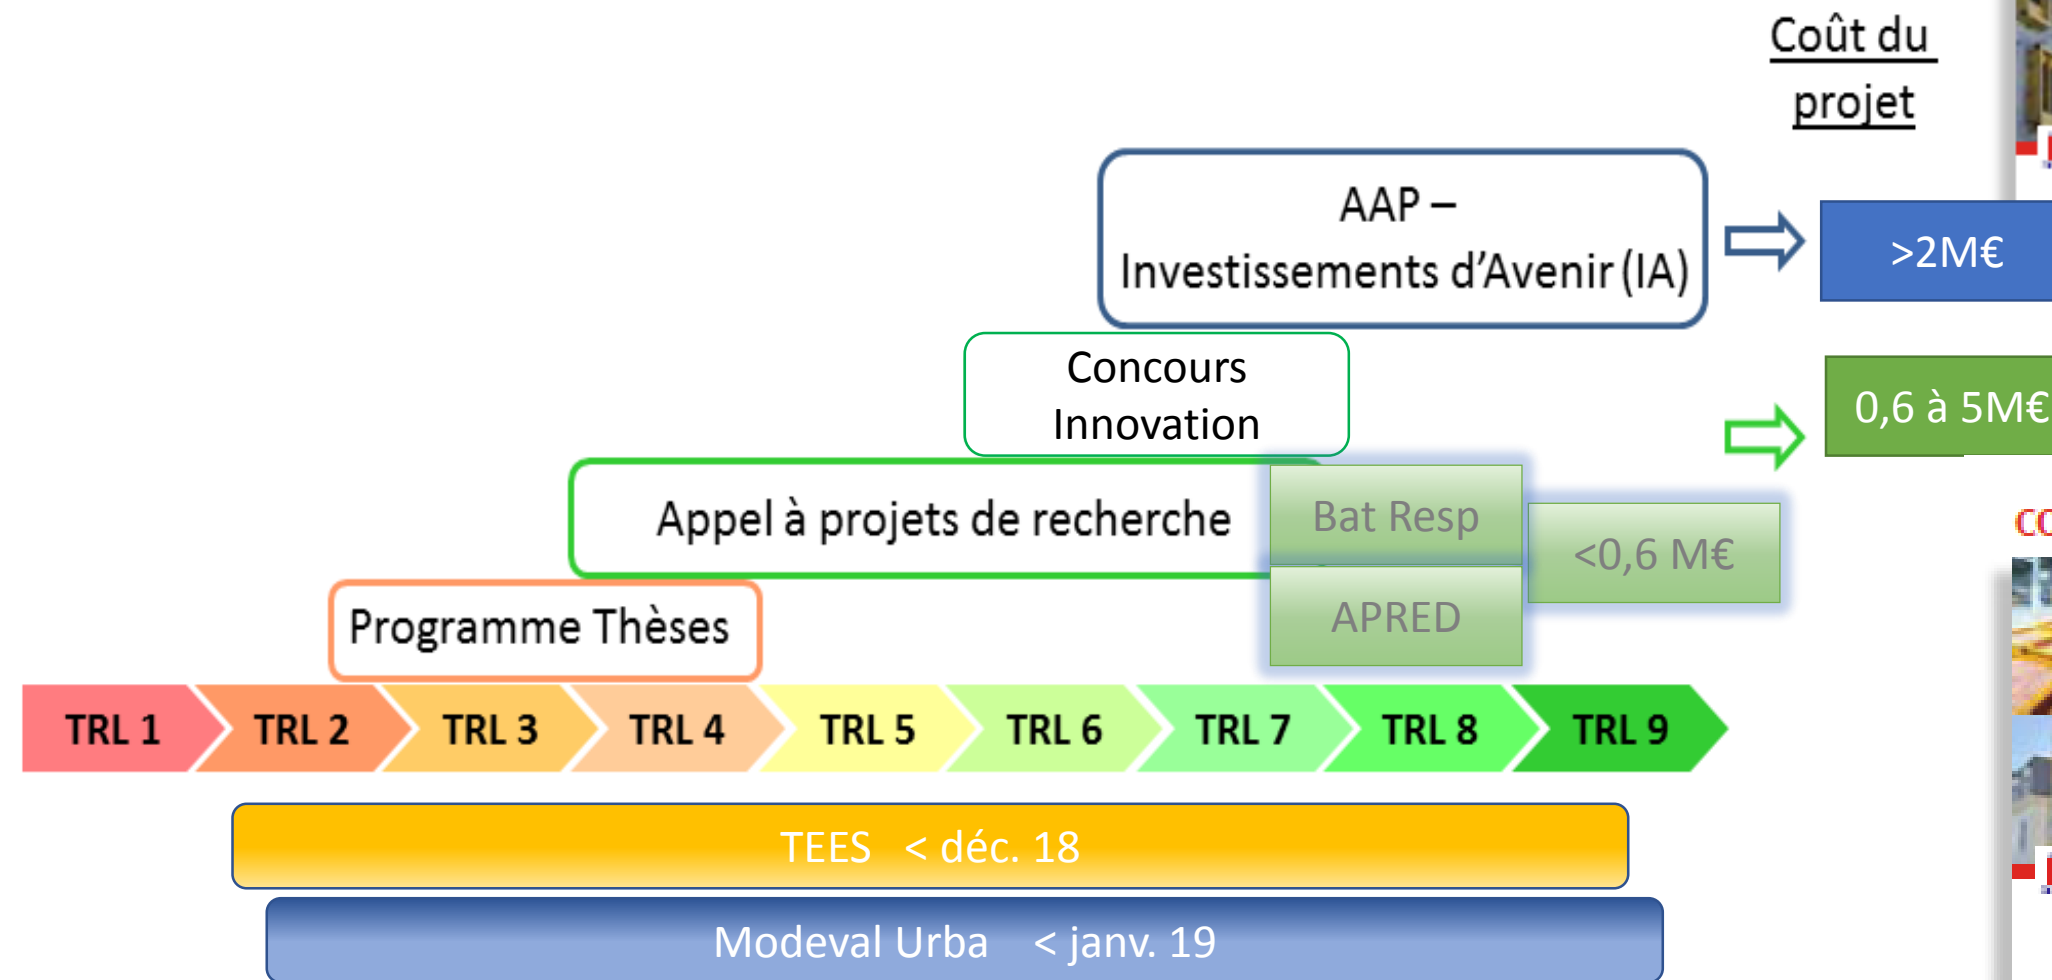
Coût du projet

AAP – Investissements d'Avenir (IA)

>2M€

Concours Innovation

0,6 à 5M€

Appel à projets de recherche

Bat Resp

<0,6 M€

APRED

Programme Thèses

CO

TRL 1 TRL 2 TRL 3 TRL 4 TRL 5 TRL 6 TRL 7 TRL 8 TRL 9

TEES < déc. 18

Modeval Urba < janv. 19